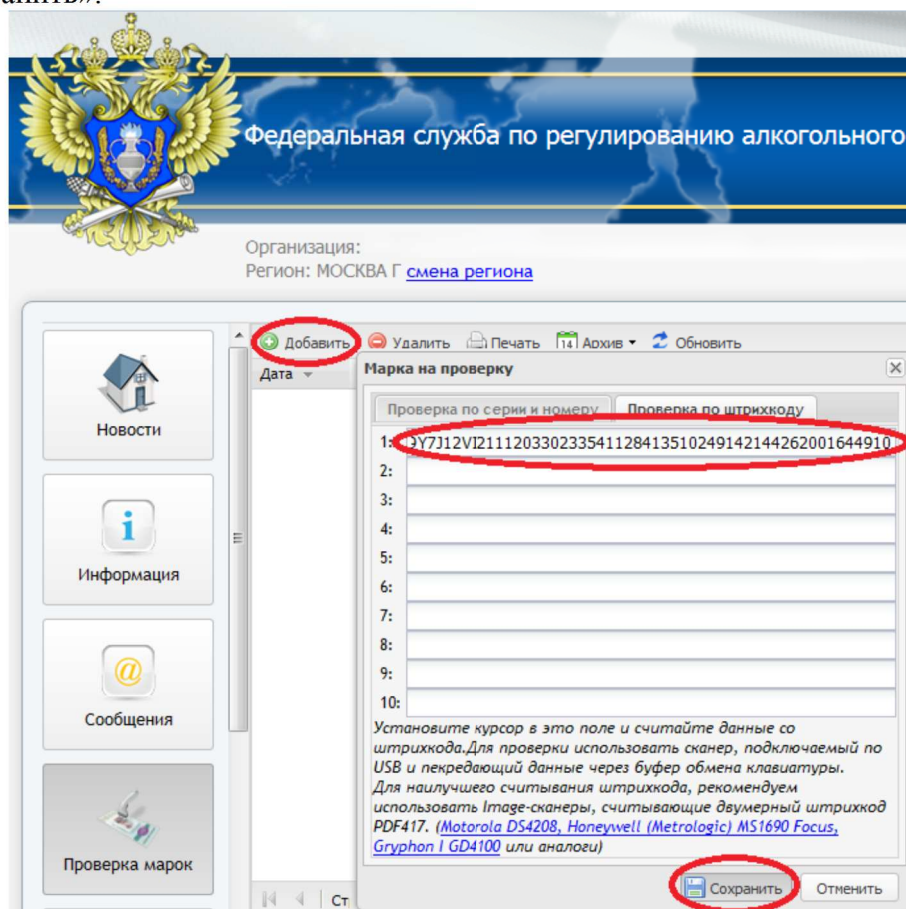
анить».

Федеральная служба по регулированию алкогольного

Организация:
Регион: МОСКВА Г смена региона

Новости

Информация

Сообщения

Проверка марок

Добавить Удалить Печать Архив Обновить

Дата

Марка на проверку

Проверка по серии и номеру | Проверка по штрихкоду

1: QY7J12VI21112033023354112841351024914214426200164491О
2:
3:
4:
5:
6:
7:
8:
9:
10:

Установите курсор в это поле и считайте данные со штрихкода.Для проверки использовать сканер, подключаемый по USB и пекредающий данные через буфер обмена клавиатуры.
Для наилучшего считывания штрихкода, рекомендуем использовать Image-сканеры, считывающие двумерный штрихкод PDF417. (Motorola DS4208, Honeywell (Metrologic) MS1690 Focus, Gryphon I GD4100 или аналоги)

Сохранить Отменить

Ст